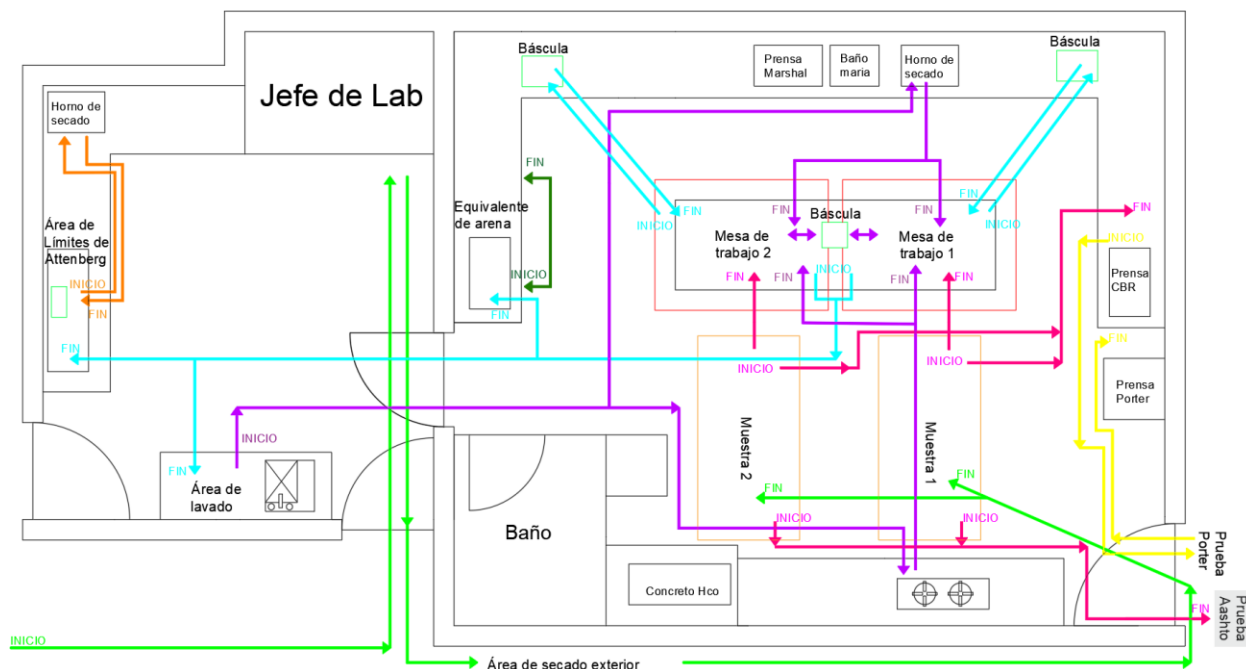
Jefe de Lab

Horno de secado

Área de Límites de Attenberg

INICIO

FIN

FIN

Báscula

Prensa Marshal

Baño maria

Horno de secado

Báscula

FIN

INICIO

Equivalente de arena

FIN

INICIO

FIN

FIN

Báscula

FIN

FIN

INICIO

Mesa de trabajo 2

Mesa de trabajo 1

FIN

FIN

INICIO

FIN

FIN

FIN

INICIO

Prensa CBR

FIN

Prensa Porter

INICIO

INICIO

INICIO

FIN

Área de lavado

Muestra 2

Muestra 1

FIN

FIN

INICIO

INICIO

Baño

Concreto Hco

Prueba Porter

Prueba Aashto

FIN

INICIO

Área de secado exterior